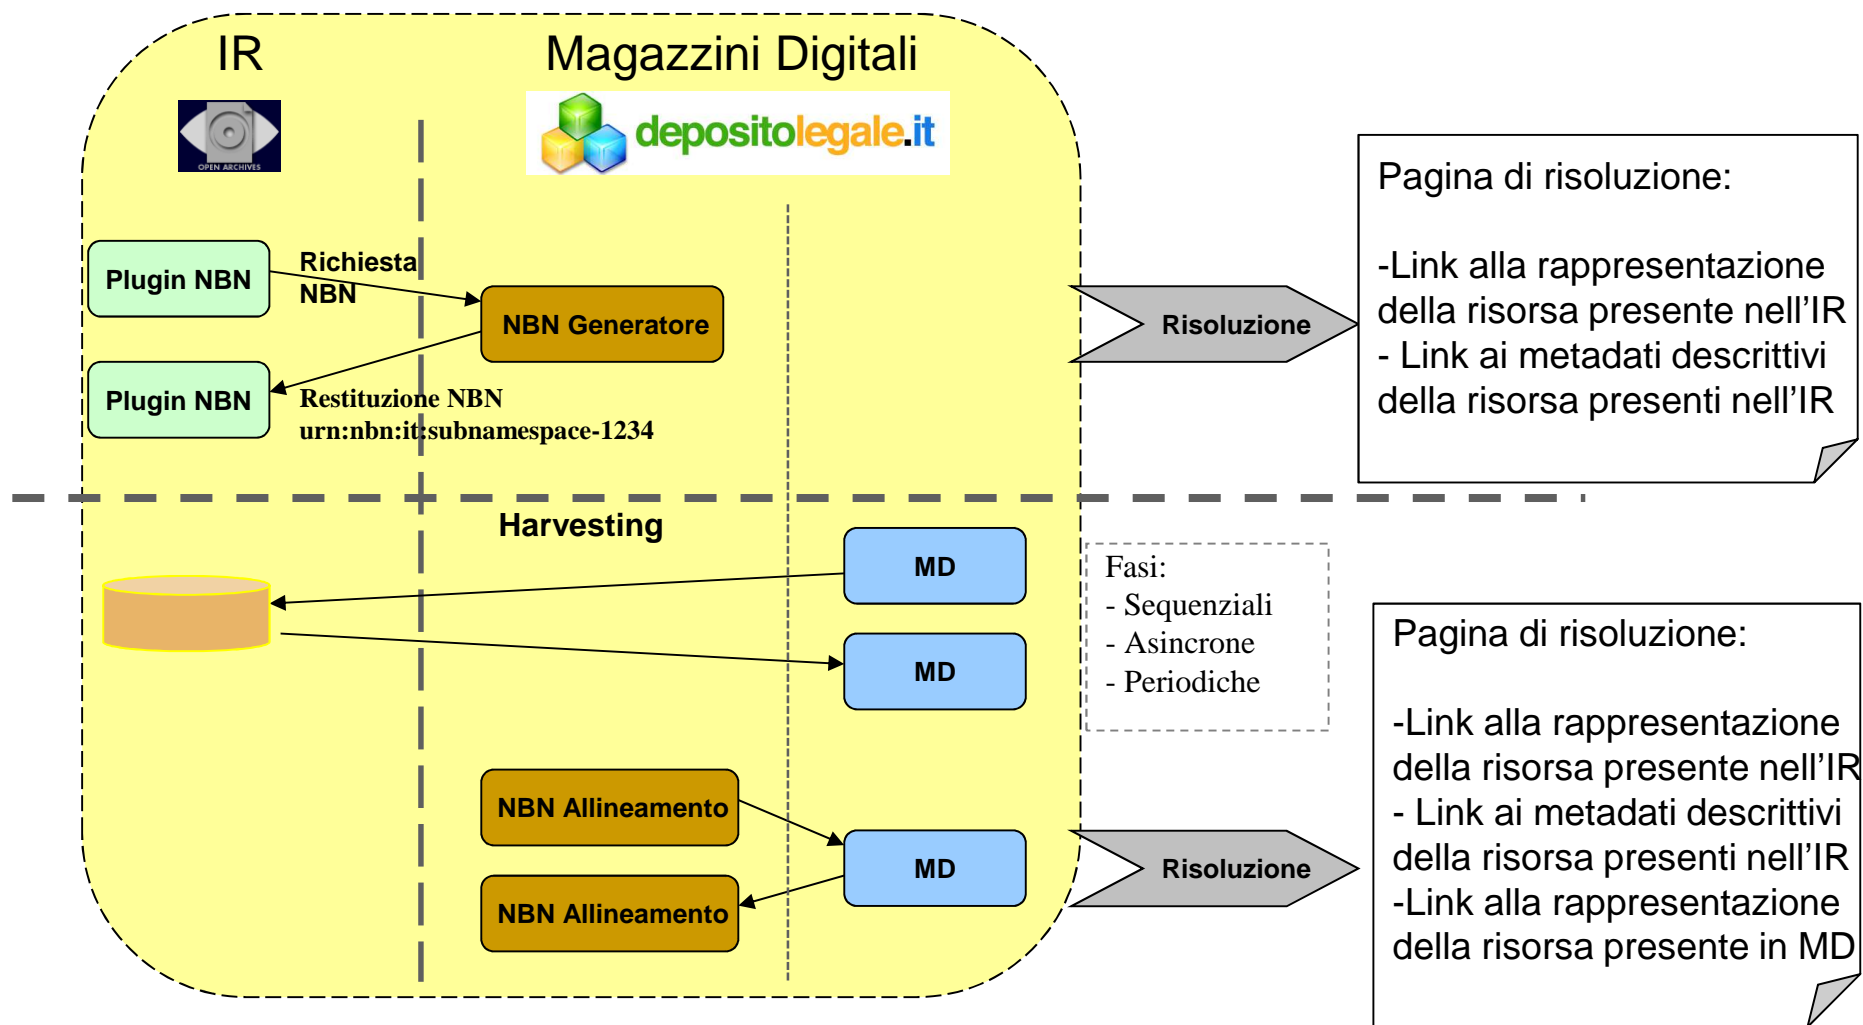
IR

Magazzini Digitali

OPEN ARCHIVES

depositolegale.it

Plugin NBN

Richiesta NBN

NBN Generatore

Plugin NBN

Restituzione NBN
urn:nbn:it:subnamespace-1234

Risoluzione

Pagina di risoluzione:

-Link alla rappresentazione della risorsa presente nell’IR
- Link ai metadati descrittivi della risorsa presenti nell’IR

Harvesting

MD

MD

Fasi:
- Sequenziali
- Asincrone
- Periodiche

NBN Allineamento

MD

NBN Allineamento

Risoluzione

Pagina di risoluzione:

-Link alla rappresentazione della risorsa presente nell’IR
- Link ai metadati descrittivi della risorsa presenti nell’IR
-Link alla rappresentazione della risorsa presente in MD